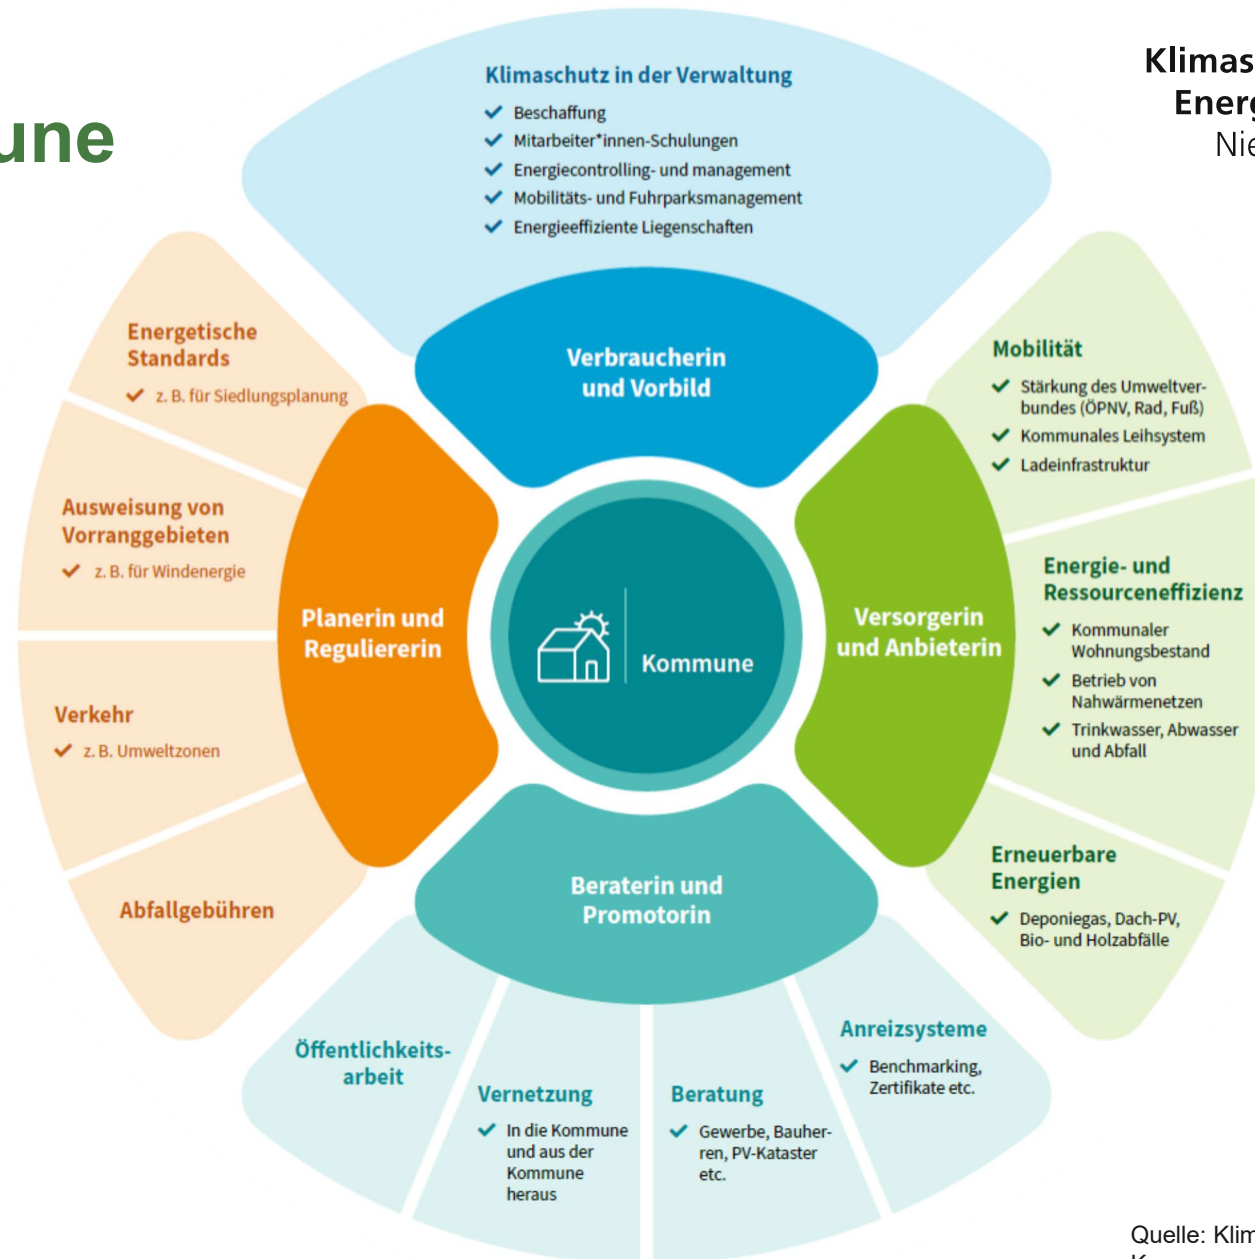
une

Klimas
Energ
Nie

Klimaschutz in der Verwaltung
Beschaffung
Mitarbeiter*innen-Schulungen
Energiecontrolling- und management
Mobilitäts- und Fuhrparksmanagement
Energieeffiziente Liegenschaften

Verbraucherin und Vorbild

Energetische Standards
z. B. für Siedlungsplanung

Ausweisung von Vorranggebieten
z. B. für Windenergie

Verkehr
z. B. Umweltzonen

Abfallgebühren

Planerin und Reguliererin

Kommune

Versorgerin und Anbieterin

Mobilität
Stärkung des Umweltverbundes (ÖPNV, Rad, Fuß)
Kommunales Leihsystem
Ladeinfrastruktur

Energie- und Ressourceneffizienz
Kommunaler Wohnungsbestand
Betrieb von Nahwärmenetzen
Trinkwasser, Abwasser und Abfall

Erneuerbare Energien
Deponiegas, Dach-PV, Bio- und Holzabfälle

Beraterin und Promotorin

Öffentlichkeitsarbeit

Vernetzung
In die Kommune und aus der Kommune heraus

Beratung
Gewerbe, Bauherren, PV-Kataster etc.

Anreizsysteme
Benchmarking, Zertifikate etc.

Quelle: Klim
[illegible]